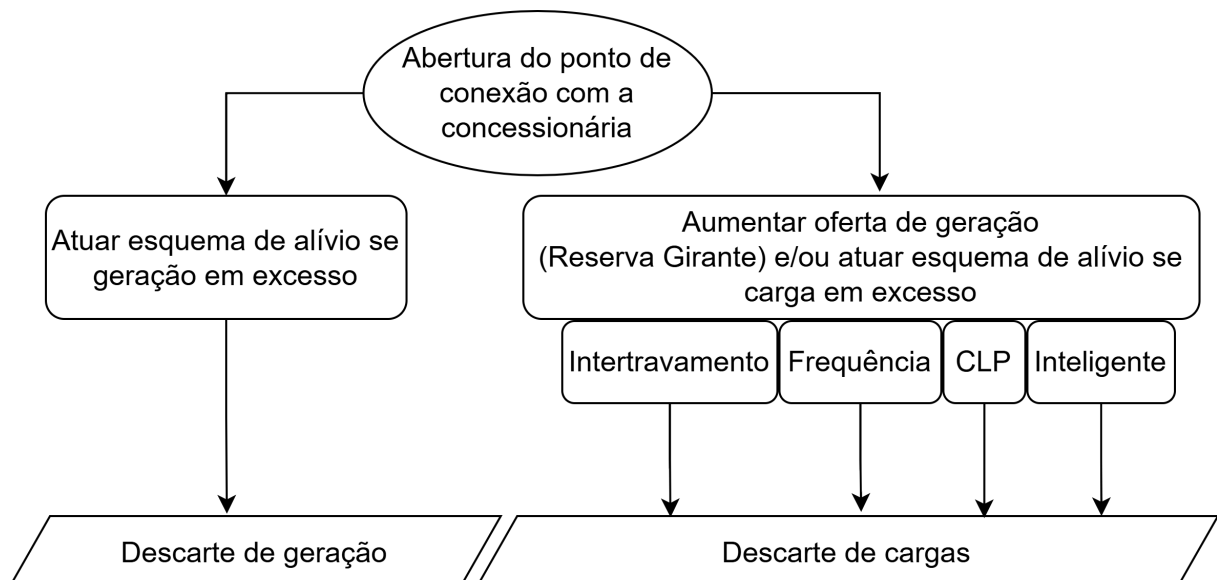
Abertura do ponto de conexão com a concessionária

Atuar esquema de alívio se geração em excesso

Aumentar oferta de geração (Reserva Girante) e/ou atuar esquema de alívio se carga em excesso

Intertravamento

Frequência

CLP

Inteligente

Descarte de geração

Descarte de cargas